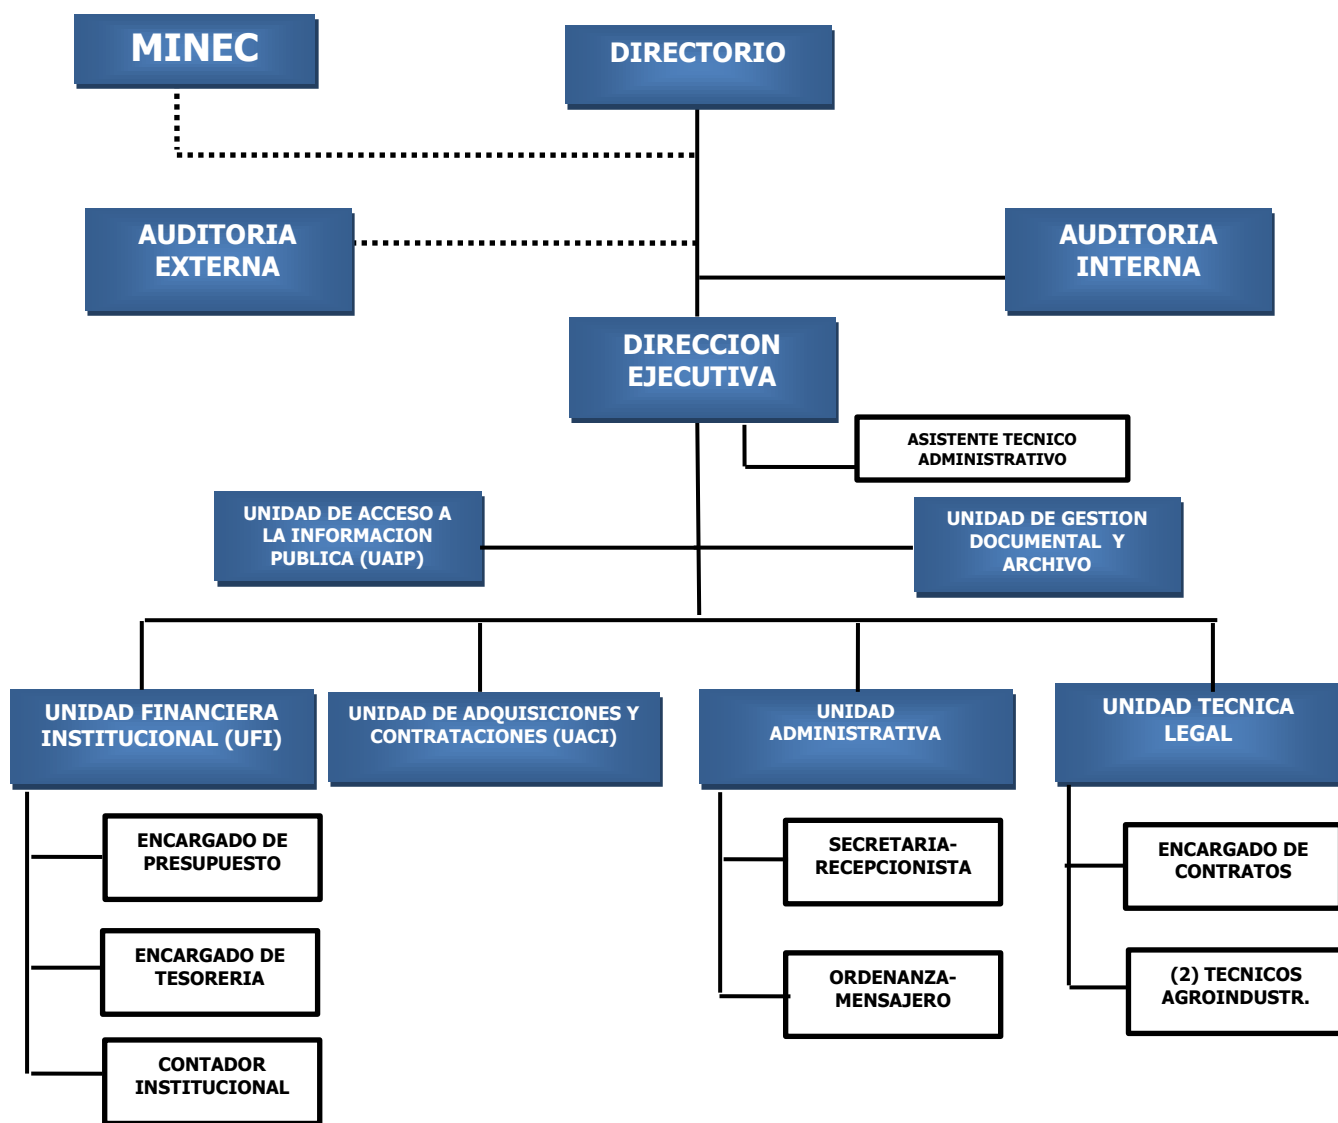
MINEC

DIRECTORIO

AUDITORIA EXTERNA

AUDITORIA INTERNA

DIRECCION EJECUTIVA

ASISTENTE TECNICO ADMINISTRATIVO

UNIDAD DE ACCESO A LA INFORMACION PUBLICA (UAIP)

UNIDAD DE GESTION DOCUMENTAL Y ARCHIVO

UNIDAD FINANCIERA INSTITUCIONAL (UFI)

UNIDAD DE ADQUISICIONES Y CONTRATACIONES (UACI)

UNIDAD ADMINISTRATIVA

UNIDAD TECNICA LEGAL

ENCARGADO DE PRESUPUESTO

ENCARGADO DE TESORERIA

CONTADOR INSTITUCIONAL

SECRETARIA-RECEPCIONISTA

ORDENANZA-MENSAJERO

ENCARGADO DE CONTRATOS

(2) TECNICOS AGROINDUSTR.